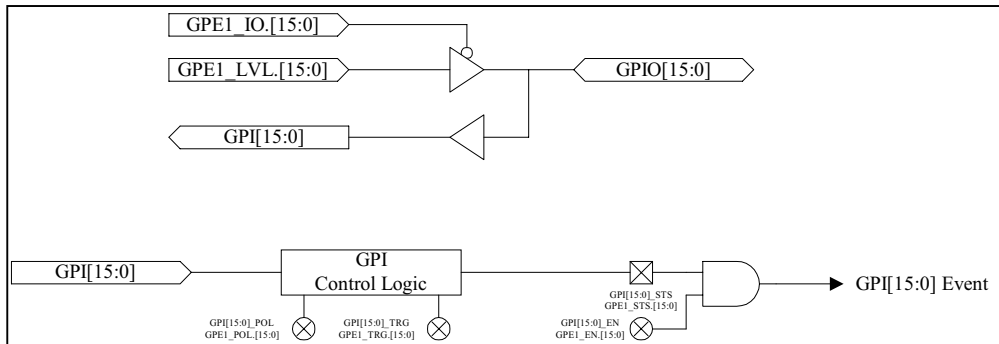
GPE1_IO.[15:0]

GPE1_LVL.[15:0]

GPIO[15:0]

GPI[15:0]

GPI[15:0]

GPI
Control Logic

GPI[15:0]_POL
GPE1_POL.[15:0]

GPI[15:0]_TRG
GPE1_TRG.[15:0]

GPI[15:0]_STS
GPE1_STS.[15:0]

GPI[15:0]_EN
GPE1_EN.[15:0]

GPI[15:0] Event